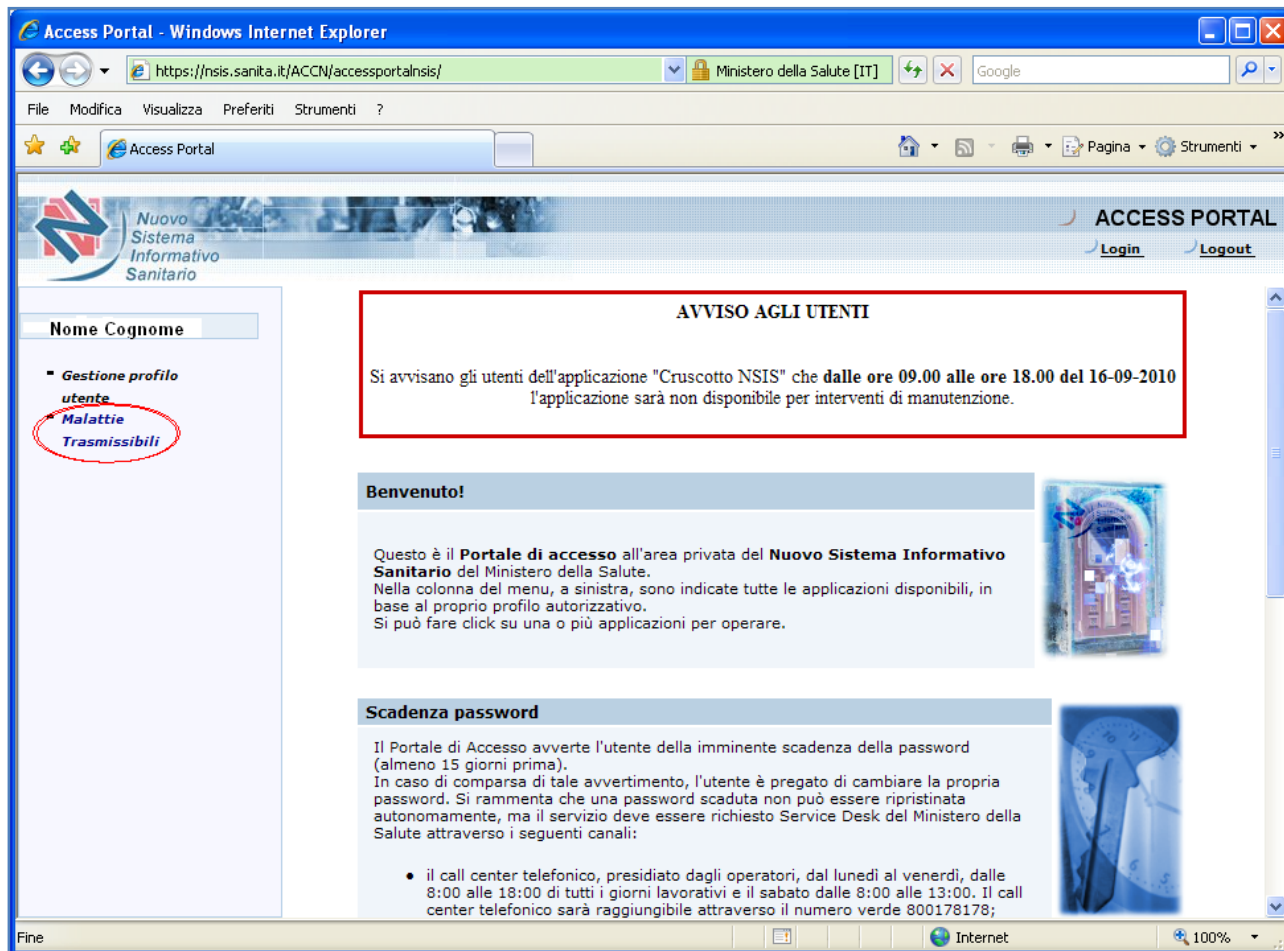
Access Portal - Windows Internet Explorer

https://nsis.sanita.it/ACCN/accessportalnsis/

Ministero della Salute [IT]

Google

File Modifica Visualizza Preferiti Strumenti ?

Access Portal

Pagina Strumenti

Nuovo Sistema Informativo Sanitario

ACCESS PORTAL

Login Logout

Nome Cognome

Gestione profilo utente

Malattie Trasmissibili

AVVISO AGLI UTENTI

Si avvisano gli utenti dell'applicazione "Cruscotto NSIS" che **dalle ore 09.00 alle ore 18.00 del 16-09-2010** l'applicazione sarà non disponibile per interventi di manutenzione.

Benvenuto!

Questo è il **Portale di accesso** all'area privata del **Nuovo Sistema Informativo Sanitario** del Ministero della Salute.
Nella colonna del menu, a sinistra, sono indicate tutte le applicazioni disponibili, in base al proprio profilo autorizzativo.
Si può fare click su una o più applicazioni per operare.

Scadenza password

Il Portale di Accesso avverte l'utente della imminente scadenza della password (almeno 15 giorni prima).
In caso di comparsa di tale avvertimento, l'utente è pregato di cambiare la propria password. Si rammenta che una password scaduta non può essere ripristinata autonomamente, ma il servizio deve essere richiesto Service Desk del Ministero della Salute attraverso i seguenti canali:

• il call center telefonico, presidiato dagli operatori, dal lunedì al venerdì, dalle 8:00 alle 18:00 di tutti i giorni lavorativi e il sabato dalle 8:00 alle 13:00. Il call center telefonico sarà raggiungibile attraverso il numero verde 800178178;

Fine

Internet

100%